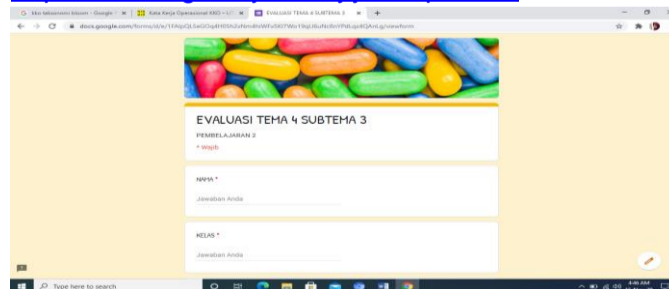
G kkn laboratorium blusen - Google ×
Kata Kerja Operasional KKO ×
EVALUASI TEMA 4 SUBTEMA 3 ×
+

docs.google.com/forms/d/e/1FAIpQLSeGOq4H0ShZsNmdlxWFxS07Wo1YkpLRuNc8mYPaLqu8QAnLg/viewform

EVALUASI TEMA 4 SUBTEMA 3

PEMBELAJARAN 2

* Wajib

NAMA *

Jawaban Anda

KELAS *

Jawaban Anda

Type here to search

4:46 AM